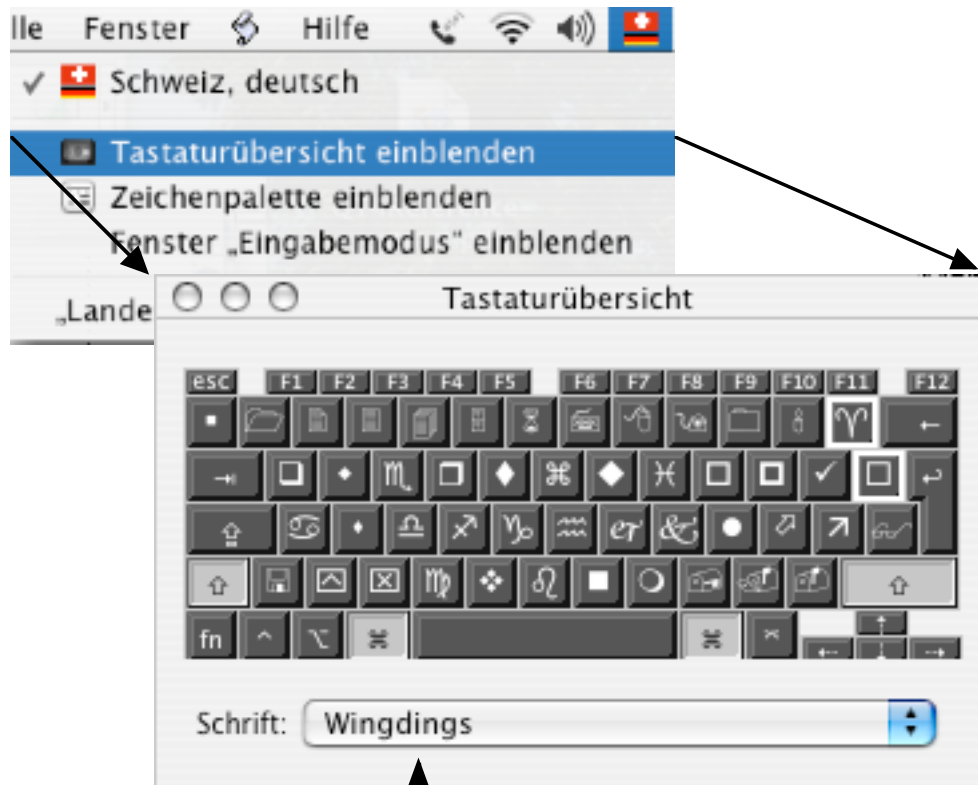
lle Fenster Hilfe

✓ Schweiz, deutsch

Tastaturübersicht einblenden
Zeichenpalette einblenden
Fenster „Eingabemodus" einblenden

„Lande

Tastaturübersicht

esc F1 F2 F3 F4 F5 F6 F7 F8 F9 F10 F11 F12

fn

Schrift: Wingdings